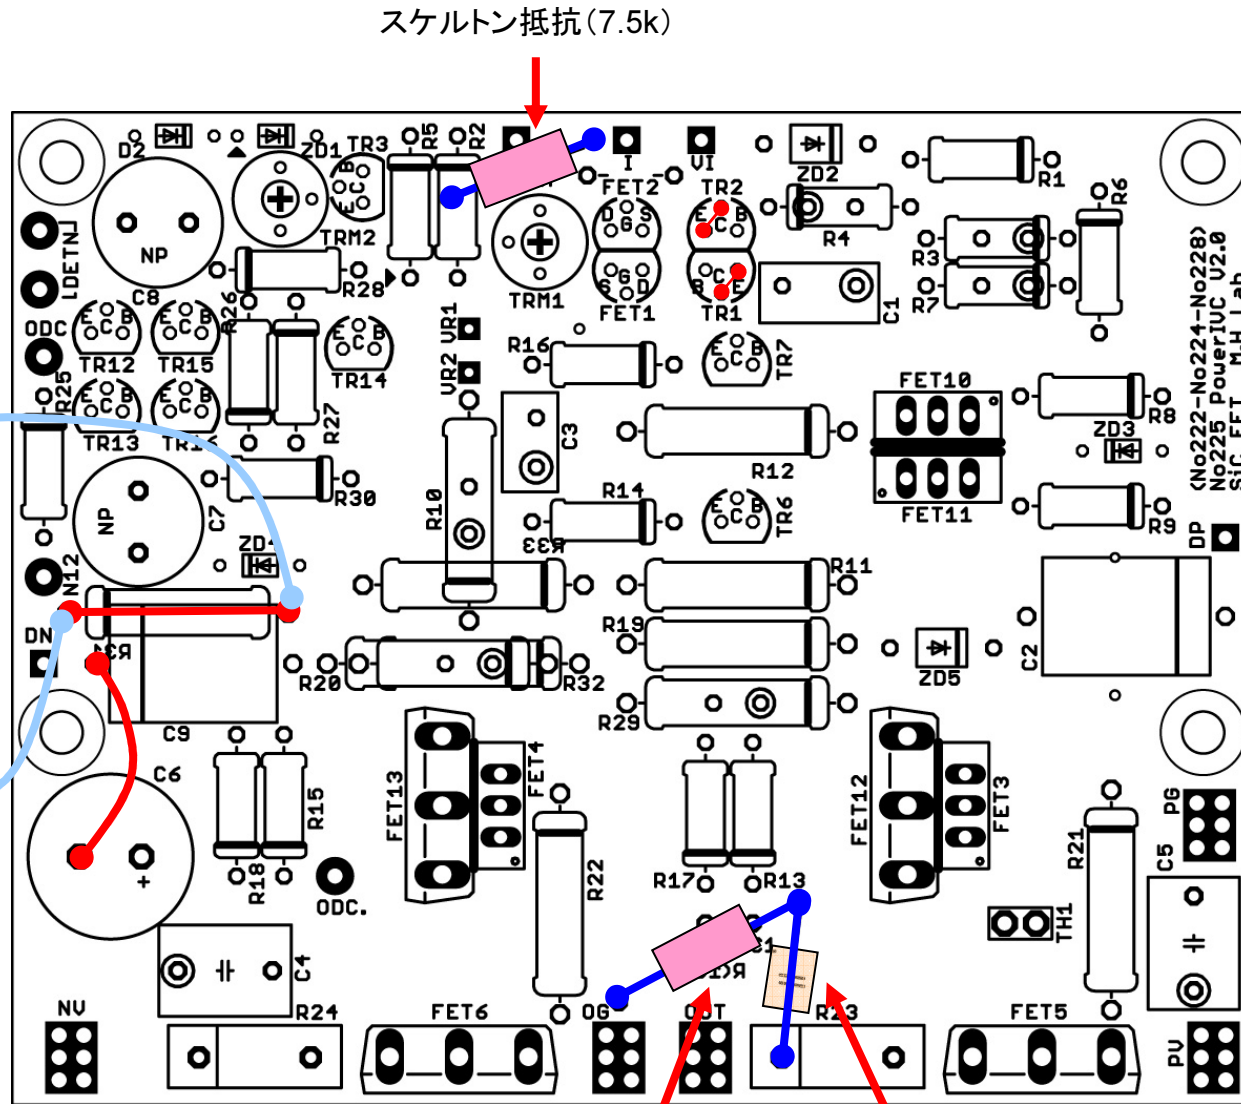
スケルトン抵抗(7.5k)

D2 ZD1 TR3 R5 R2 I VI ZD2 R1 R6
FET2 TR2 R4 R3 R7
NP TRM2 TRM1 C1
LDETNJ C8 R28 FET1 TR1
ODC R26 VR1
TR12 TR15 TR14 R16 TR7 FET10 R8
R25 VR2 ZD3
TR13 R27 C3 R12
R30 R14 TR6
NP C7 R10 R33 FET11 R9
ZD4
N12 R11 DP
DN R31 R19 C2
R20 R32 ZD5
C9 R29
C6 FET4
R15 FET13 FET12 FET3 PG
R22
R18 R17 R13 R21 C5
ODC. TH1
C4
NV R24 FET6 OG OUT R23 FET5 PU

(No222-No224-No228)
No225 PowerIVC V2.0
SiC FET M.H Lab